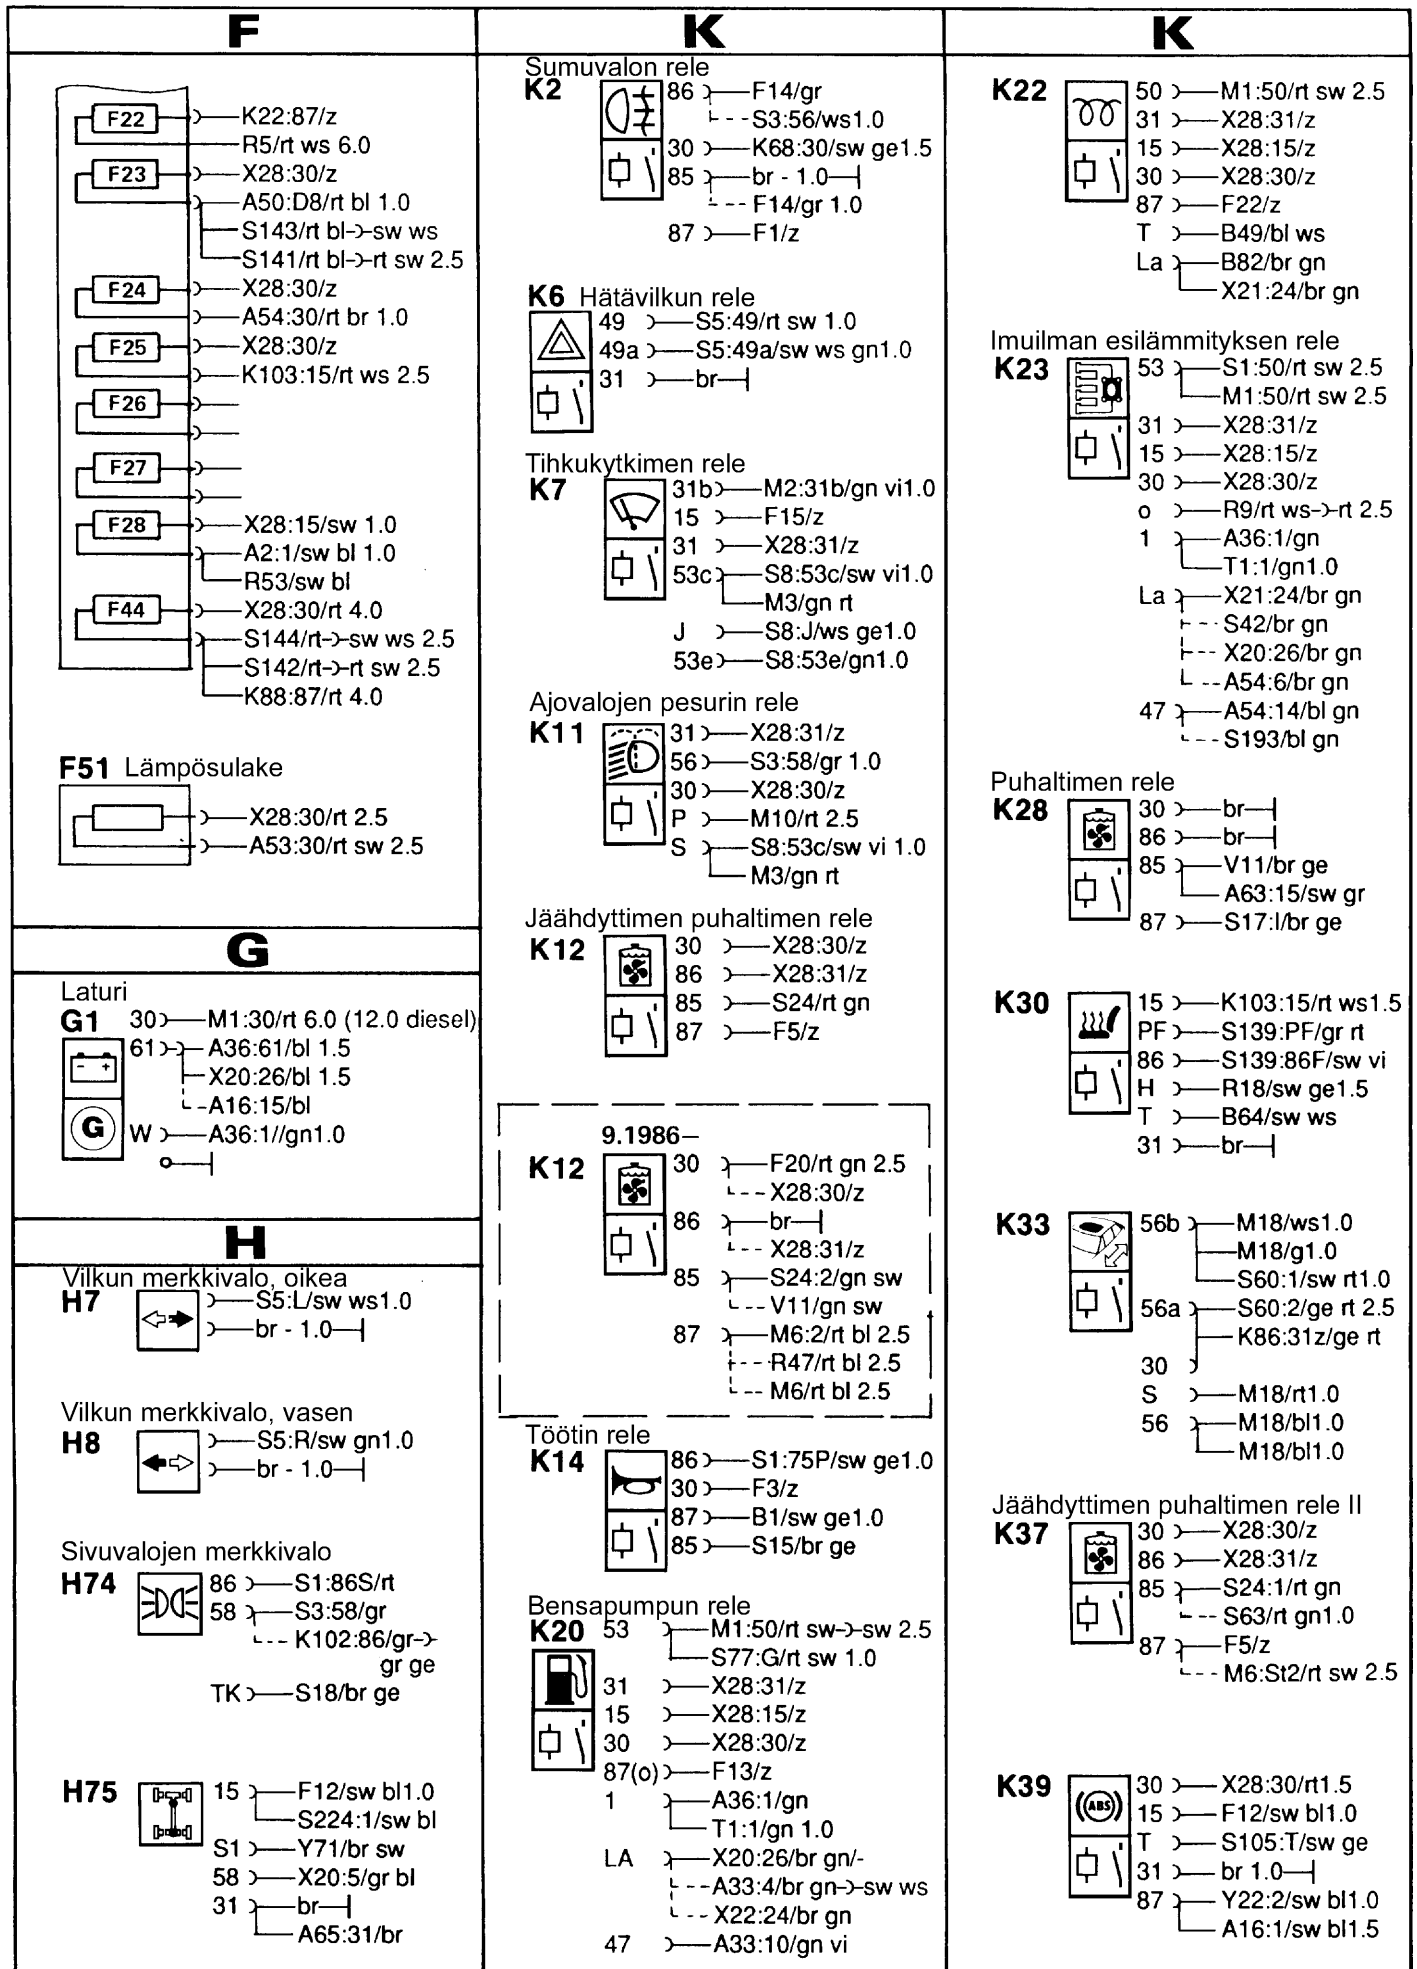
F

F22 K22:87/z
R5/rt ws 6.0
F23 X28:30/z
A50:D8/rt bl 1.0
S143/rt bl-›-sw ws
S141/rt bl-›-rt sw 2.5
F24 X28:30/z
A54:30/rt br 1.0
F25 X28:30/z
K103:15/rt ws 2.5
F26
F27
F28 X28:15/sw 1.0
A2:1/sw bl 1.0
R53/sw bl
F44 X28:30/rt 4.0
S144/rt-›-sw ws 2.5
S142/rt-›-rt sw 2.5
K88:87/rt 4.0

F51 Lämpösulake
X28:30/rt 2.5
A53:30/rt sw 2.5

G

Laturi
G1 30 M1:30/rt 6.0 (12.0 diesel)
61 A36:61/bl 1.5
X20:26/bl 1.5
A16:15/bl
W A36:1//gn1.0

H

Vilkun merkkivalo, oikea
H7 S5:L/sw ws1.0
br - 1.0

Vilkun merkkivalo, vasen
H8 S5:R/sw gn1.0
br - 1.0

Sivuvalojen merkkivalo
H74 86 S1:86S/rt
58 S3:58/gr
K102:86/gr-› gr ge
TK S18/br ge

H75 15 F12/sw bl1.0
S224:1/sw bl
S1 Y71/br sw
58 X20:5/gr bl
31 br
A65:31/br

K

Sumuvalon rele
K2 86 F14/gr
S3:56/ws1.0
30 K68:30/sw ge1.5
85 br - 1.0
F14/gr 1.0
87 F1/z

K6 Hätävilkun rele
49 S5:49/rt sw 1.0
49a S5:49a/sw ws gn1.0
31 br

Tihkukytkimen rele
K7 31b M2:31b/gn vi1.0
15 F15/z
31 X28:31/z
53c S8:53c/sw vi1.0
M3/gn rt
J S8:J/ws ge1.0
53e S8:53e/gn1.0

Ajovalojen pesurin rele
K11 31 X28:31/z
56 S3:58/gr 1.0
30 X28:30/z
P M10/rt 2.5
S S8:53c/sw vi 1.0
M3/gn rt

Jäähdyttimen puhaltimen rele
K12 30 X28:30/z
86 X28:31/z
85 S24/rt gn
87 F5/z

9.1986–
K12 30 F20/rt gn 2.5
X28:30/z
86 br
X28:31/z
85 S24:2/gn sw
V11/gn sw
87 M6:2/rt bl 2.5
R47/rt bl 2.5
M6/rt bl 2.5

Töötin rele
K14 86 S1:75P/sw ge1.0
30 F3/z
87 B1/sw ge1.0
85 S15/br ge

Bensapumpun rele
K20 53 M1:50/rt sw-›-sw 2.5
S77:G/rt sw 1.0
31 X28:31/z
15 X28:15/z
30 X28:30/z
87(o) F13/z
1 A36:1/gn
T1:1/gn 1.0
LA X20:26/br gn/-
A33:4/br gn-›-sw ws
X22:24/br gn
47 A33:10/gn vi

K

K22 50 M1:50/rt sw 2.5
31 X28:31/z
15 X28:15/z
30 X28:30/z
87 F22/z
T B49/bl ws
La B82/br gn
X21:24/br gn

Imuilman esilämmityksen rele
K23 53 S1:50/rt sw 2.5
M1:50/rt sw 2.5
31 X28:31/z
15 X28:15/z
30 X28:30/z
o R9/rt ws-›-rt 2.5
1 A36:1/gn
T1:1/gn1.0
La X21:24/br gn
S42/br gn
X20:26/br gn
A54:6/br gn
47 A54:14/bl gn
S193/bl gn

Puhaltimen rele
K28 30 br
86 br
85 V11/br ge
A63:15/sw gr
87 S17:I/br ge

K30 15 K103:15/rt ws1.5
PF S139:PF/gr rt
86 S139:86F/sw vi
H R18/sw ge1.5
T B64/sw ws
31 br

K33 56b M18/ws1.0
M18/g1.0
S60:1/sw rt1.0
56a S60:2/ge rt 2.5
K86:31z/ge rt
30
S M18/rt1.0
56 M18/bl1.0
M18/bl1.0

Jäähdyttimen puhaltimen rele II
K37 30 X28:30/z
86 X28:31/z
85 S24:1/rt gn
S63/rt gn1.0
87 F5/z
M6:St2/rt sw 2.5

K39 30 X28:30/rt1.5
15 F12/sw bl1.0
T S105:T/sw ge
31 br 1.0
87 Y22:2/sw bl1.0
A16:1/sw bl1.5